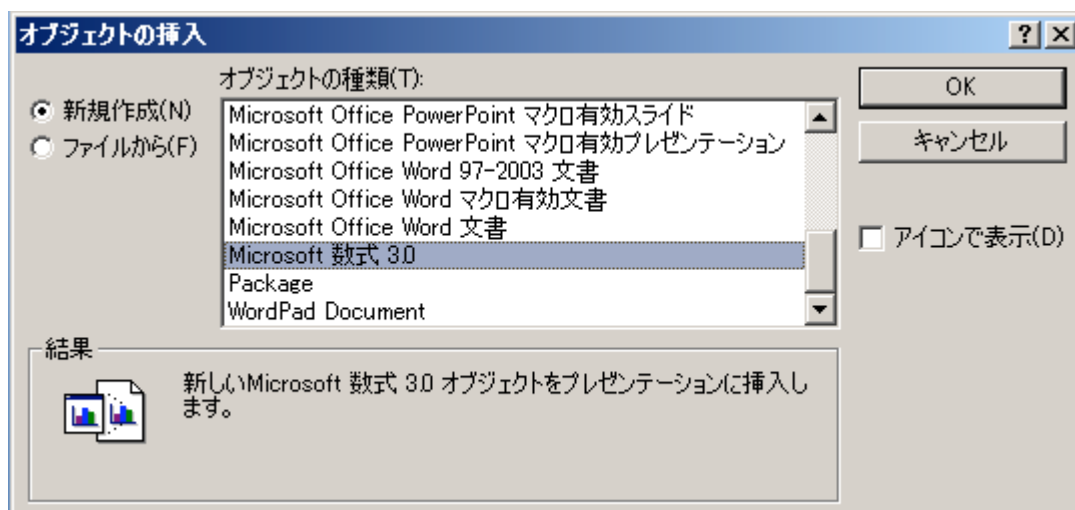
オブジェクトの挿入

? ×

オブジェクトの種類(T):

新規作成(N)
ファイルから(F)

Microsoft Office PowerPoint マクロ有効スライド
Microsoft Office PowerPoint マクロ有効プレゼンテーション
Microsoft Office Word 97-2003 文書
Microsoft Office Word マクロ有効文書
Microsoft Office Word 文書
Microsoft 数式 3.0
Package
WordPad Document

OK
キャンセル
アイコンで表示(D)

結果

新しいMicrosoft 数式 3.0 オブジェクトをプレゼンテーションに挿入します。